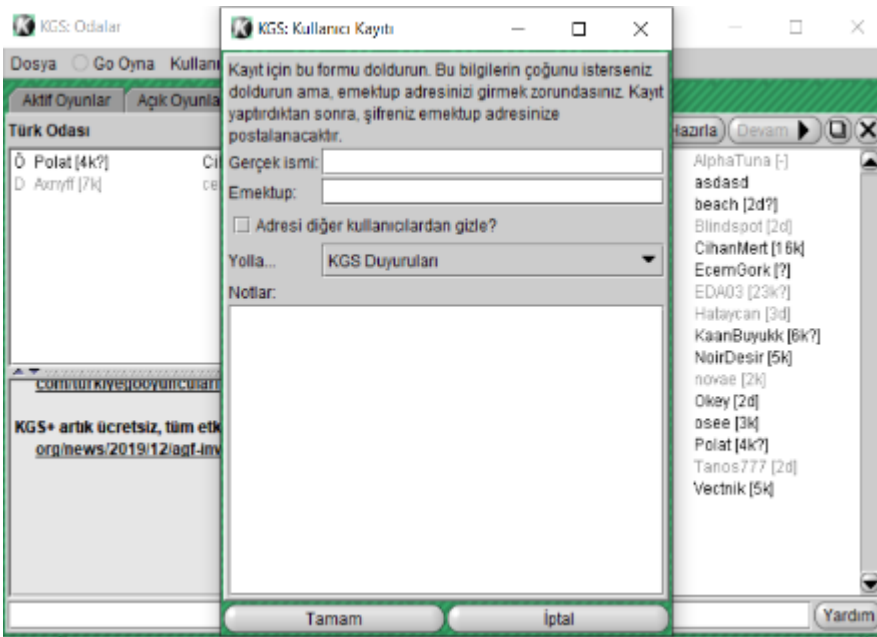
KGS: Odalar

Dosya Go Oyna Kullan

Aktif Oyunlar Açık Oyunla

Türk Odası

Ö Polat [4k?] Ci
D Axnyff [7k] ce

com/turkiyegooyunculari

KGS+ artık ücretsiz, tüm etk
org/news/2019/12/agf-inv

Hazırla Devam

AlphaTuna [-]
asdasd
beach [2d?]
Blindspot [2d]
CihanMert [16k]
EcemGork [?]
EDA03 [23k?]
Hataycan [3d]
KaanBuyukk [6k?]
NoirDesir [5k]
novae [2k]
Okey [2d]
osee [3k]
Polat [4k?]
Tanos777 [2d]
Vectnik [5k]

Yardım

KGS: Kullanıcı Kayıtı

Kayıt için bu formu doldurun. Bu bilgilerin çoğunu isterseniz doldurun ama, emektup adresinizi girmek zorundasınız. Kayıt yaptırdıktan sonra, şifreniz emektup adresinize postalanacaktır.

Gerçek ismi:

Emektup:

Adresi diğer kullanıcılardan gizle?

Yolla... KGS Duyuruları

Notlar:

Tamam

İptal